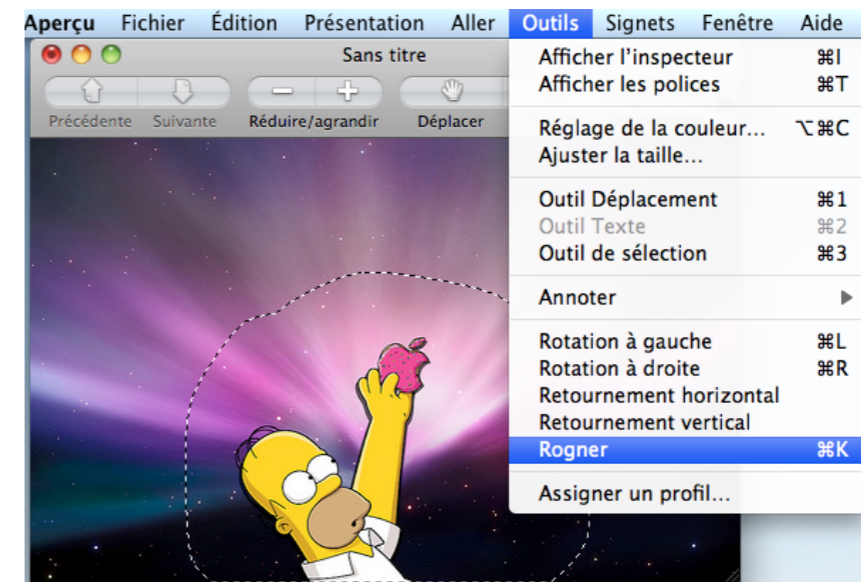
Aperçu Fichier Édition Présentation Aller Outils Signets Fenêtre Aide

Sans titre

Précédente Suivante Réduire/agrandir Déplacer

Afficher l'inspecteur ⌘I
Afficher les polices ⌘T

Réglage de la couleur… ⌥⌘C
Ajuster la taille…

Outil Déplacement ⌘1
Outil Texte ⌘2
Outil de sélection ⌘3

Annoter ▶

Rotation à gauche ⌘L
Rotation à droite ⌘R
Retournement horizontal
Retournement vertical
Rogner ⌘K

Assigner un profil…